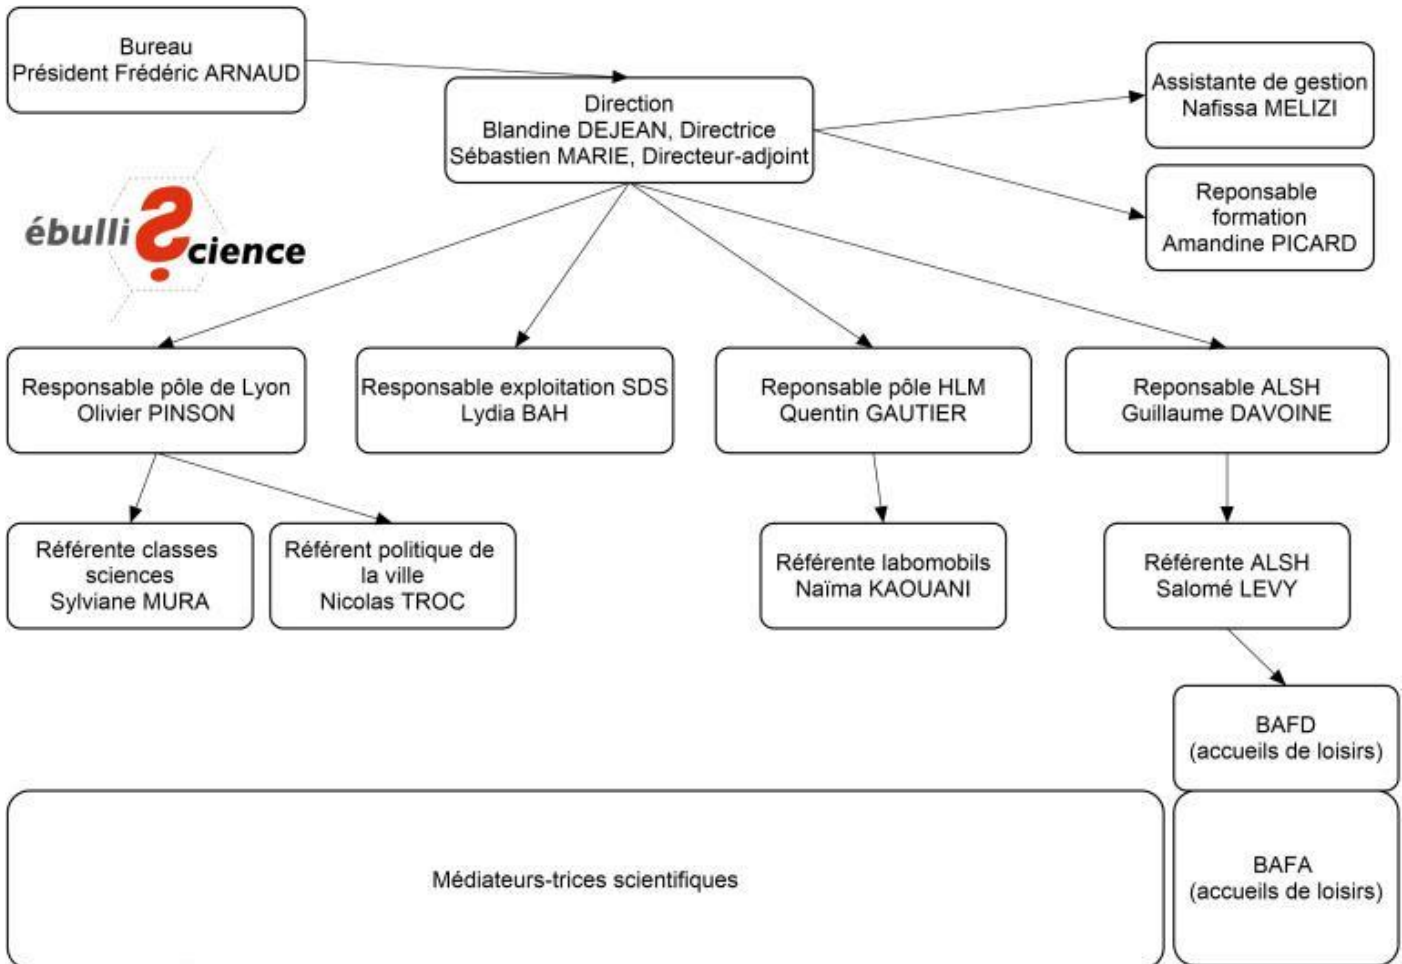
Bureau
Président Frédéric ARNAUD

Direction
Blandine DEJEAN, Directrice
Sébastien MARIE, Directeur-adjoint

Assistante de gestion
Nafissa MELIZI

Reponsable formation
Amandine PICARD

ébulli Science

Responsable pôle de Lyon
Olivier PINSON

Responsable exploitation SDS
Lydia BAH

Reponsable pôle HLM
Quentin GAUTIER

Reponsable ALSH
Guillaume DAVOINE

Référente classes sciences
Sylviane MURA

Référent politique de la ville
Nicolas TROC

Référente labomobils
Naïma KAOUANI

Référente ALSH
Salomé LEVY

BAFD
(accueils de loisirs)

Médiateurs-trices scientifiques

BAFA
(accueils de loisirs)